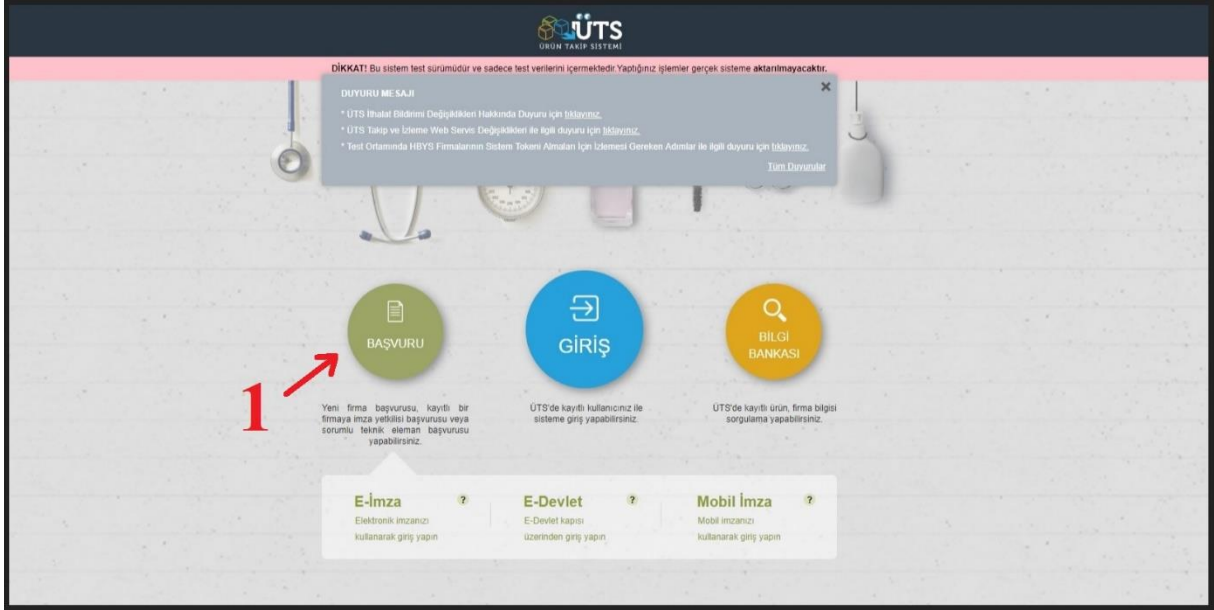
ÜTS
ÜRÜN TAKİP SİSTEMİ

DİKKAT! Bu sistem test sürümüdür ve sadece test verilerini içermektedir.Yaptığınız işlemler gerçek sisteme aktarılmayacaktır.

DUYURU MESAJI

* ÜTS İthalat Bildirimi Değişiklikleri Hakkında Duyuru için tıklayınız.
* ÜTS Takip ve İzleme Web Servis Değişiklikleri ile ilgili duyuru için tıklayınız.
* Test Ortamında HBYS Firmalarının Sistem Tokeni Almaları İçin İzlemesi Gereken Adımlar ile ilgili duyuru için tıklayınız.

Tüm Duyurular

BAŞVURU

1

Yeni firma başvurusu, kayıtlı bir firmaya imza yetkilisi başvurusu veya sorumlu teknik eleman başvurusu yapabilirsiniz.

GİRİŞ

ÜTS'de kayıtlı kullanıcınız ile sisteme giriş yapabilirsiniz.

BİLGİ BANKASI

ÜTS'de kayıtlı ürün, firma bilgisi sorgulama yapabilirsiniz.

E-İmza ?
Elektronik imzanızı kullanarak giriş yapın

E-Devlet ?
E-Devlet kapısı üzerinden giriş yapın

Mobil İmza ?
Mobil imzanızı kullanarak giriş yapın